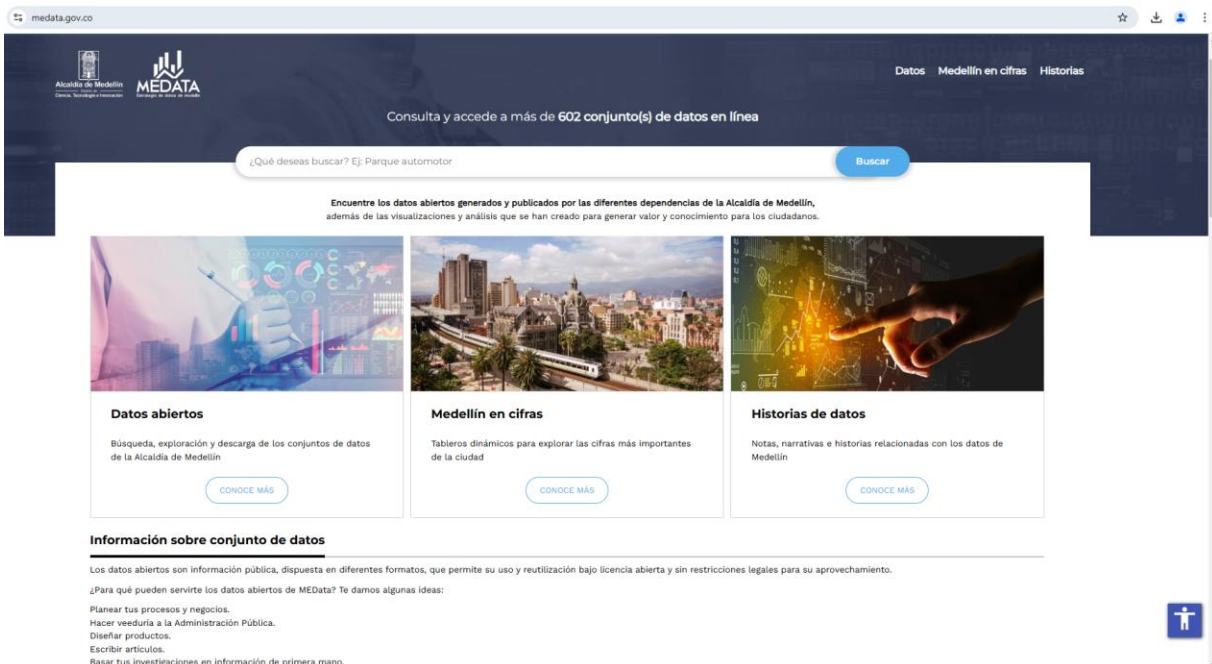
medata.gov.co

Alcaldía de Medellín
Ciencia, Tecnología e Innovación

MEDATA

Datos Medellín en cifras Historias

Consulta y accede a más de 602 conjunto(s) de datos en línea

¿Qué deseas buscar? Ej: Parque automotor

Buscar

Encuentre los datos abiertos generados y publicados por las diferentes dependencias de la Alcaldía de Medellín, además de las visualizaciones y análisis que se han creado para generar valor y conocimiento para los ciudadanos.

Datos abiertos

Búsqueda, exploración y descarga de los conjuntos de datos de la Alcaldía de Medellín

CONOCE MÁS

Medellín en cifras

Tableros dinámicos para explorar las cifras más importantes de la ciudad

CONOCE MÁS

Historias de datos

Notas, narrativas e historias relacionadas con los datos de Medellín

CONOCE MÁS

Información sobre conjunto de datos

Los datos abiertos son información pública, dispuesta en diferentes formatos, que permite su uso y reutilización bajo licencia abierta y sin restricciones legales para su aprovechamiento.

¿Para qué pueden servirte los datos abiertos de MEData? Te damos algunas ideas:

Planear tus procesos y negocios.
Hacer veeduría a la Administración Pública.
Diseñar productos.
Escribir artículos.
Basar tus investigaciones en información de primera mano.